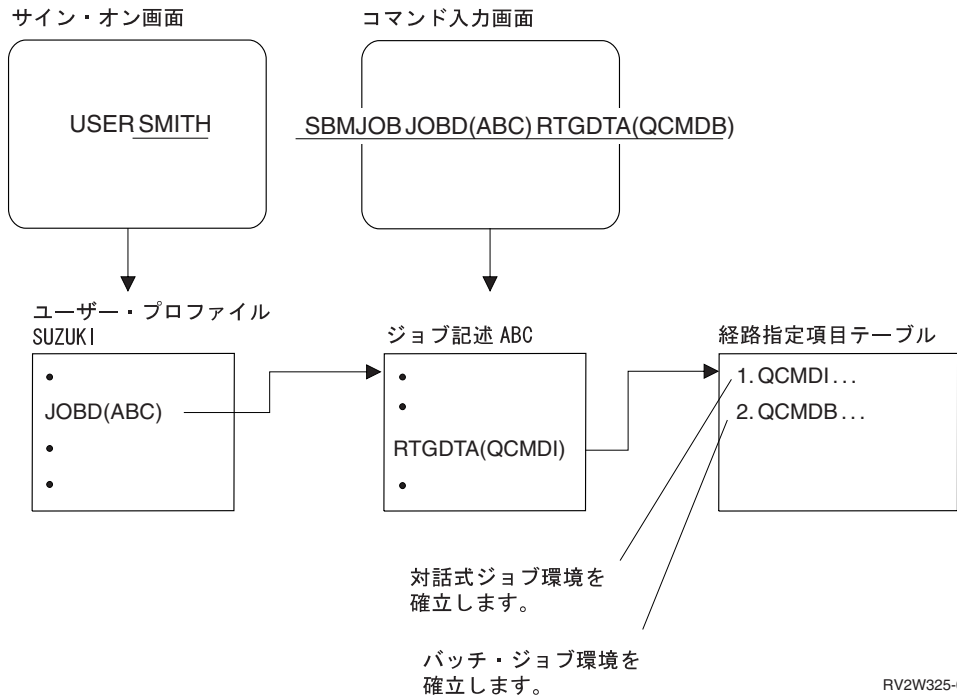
サイン・オン画面

USER SMITH

コマンド入力画面

SBMJOB JOBD(ABC) RTGDTA(QCMDB)

ユーザー・プロファイル
SUZUKI

•
JOBD(ABC)
•
•

ジョブ記述 ABC

•
•
RTGDTA(QCMDI)
•

経路指定項目テーブル

1. QCMDI...
2. QCMDB...

対話式ジョブ環境を確立します。

バッチ・ジョブ環境を確立します。

RV2W325-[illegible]